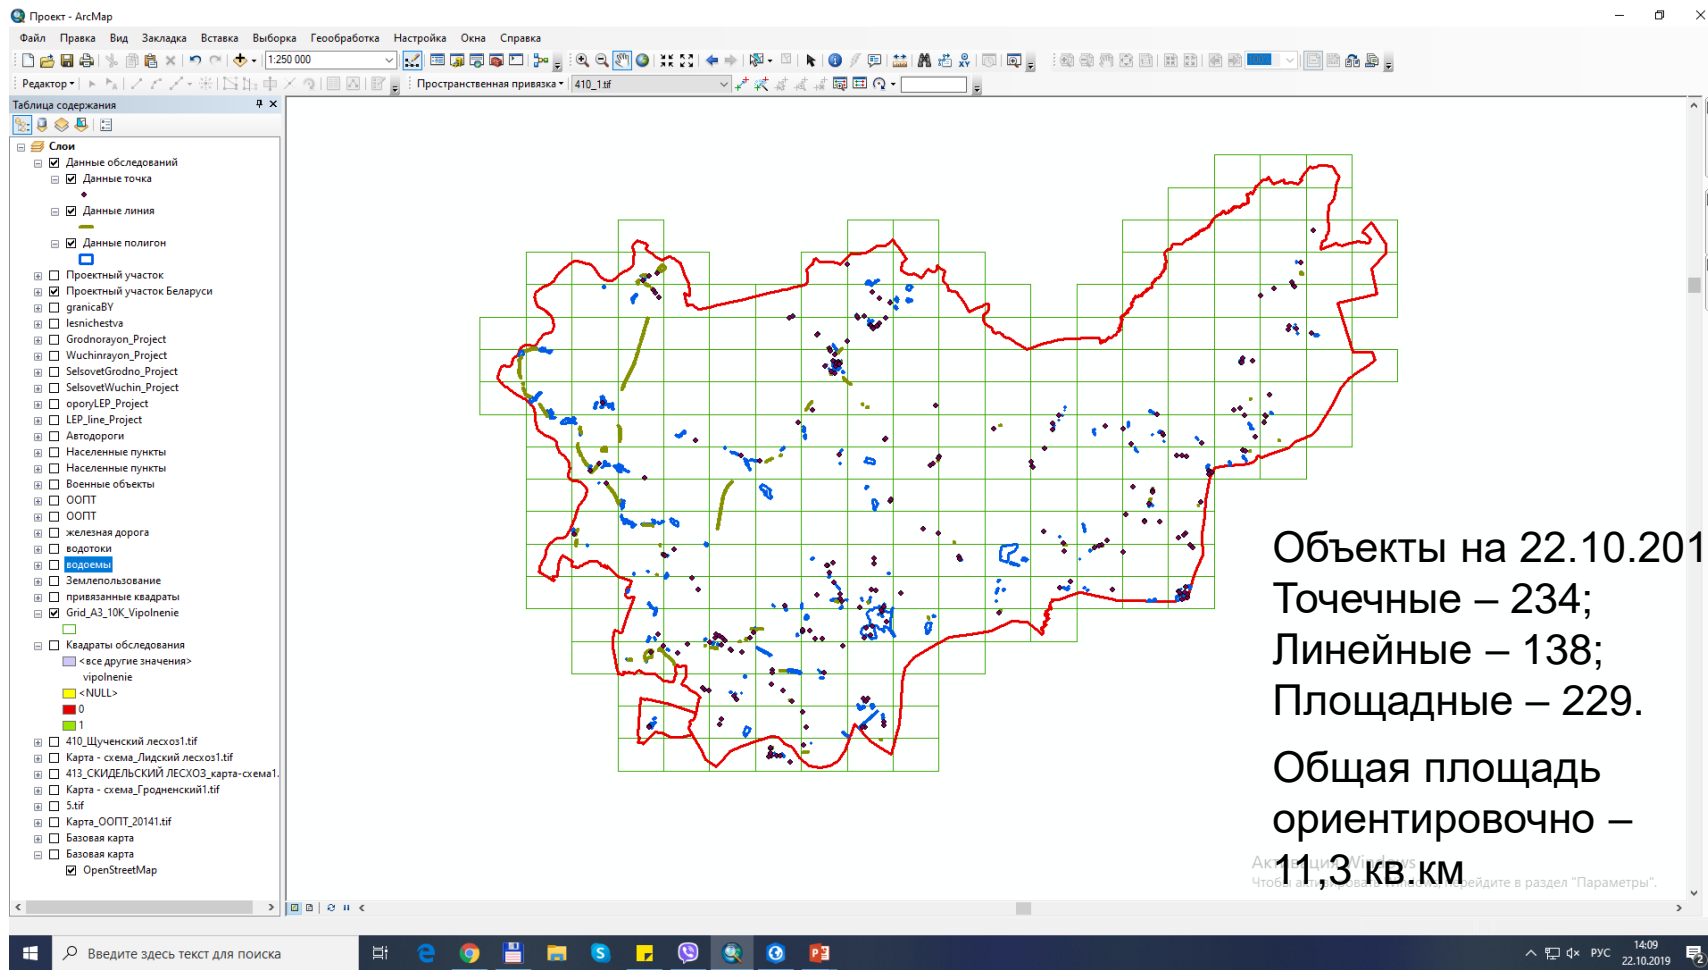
Проект - ArcMap

Файл Правка Вид Закладка Вставка Выборка Геообработка Настройка Окна Справка

1:250 000

Редактор ▾ Пространственная привязка ▾ 410_1.tif

Таблица содержания

Слои
Данные обследований
Данные точка
Данные линия
Данные полигон
Проектный участок
Проектный участок Беларуси
granicaBY
lesnichestva
Grodnorayon_Project
Wuchinrayon_Project
SelsovetGrodno_Project
SelsovetWuchin_Project
oporyLEP_Project
LEP_line_Project
Автодороги
Населенные пункты
Населенные пункты
Военные объекты
ООПТ
ООПТ
железная дорога
водотоки
водоемы
Землепользование
привязанные квадраты
Grid_A3_10K_Vipolnenie
Квадраты обследования
<все другие значения>
vipolnenie
<NULL>
0
1
410_Щученский лесхоз1.tif
Карта - схема_Лидский лесхоз1.tif
413_СКИДЕЛЬСКИЙ ЛЕСХОЗ_карта-схема1.
Карта - схема_Гродненский1.tif
5.tif
Карта_ООПТ_20141.tif
Базовая карта
Базовая карта
OpenStreetMap

Объекты на 22.10.201
Точечные – 234;
Линейные – 138;
Площадные – 229.

Общая площадь ориентировочно – 11,3 кв.км

Активация Windows
Чтобы активировать Windows, перейдите в раздел "Параметры".

Введите здесь текст для поиска

РУС 14:09 22.10.2019